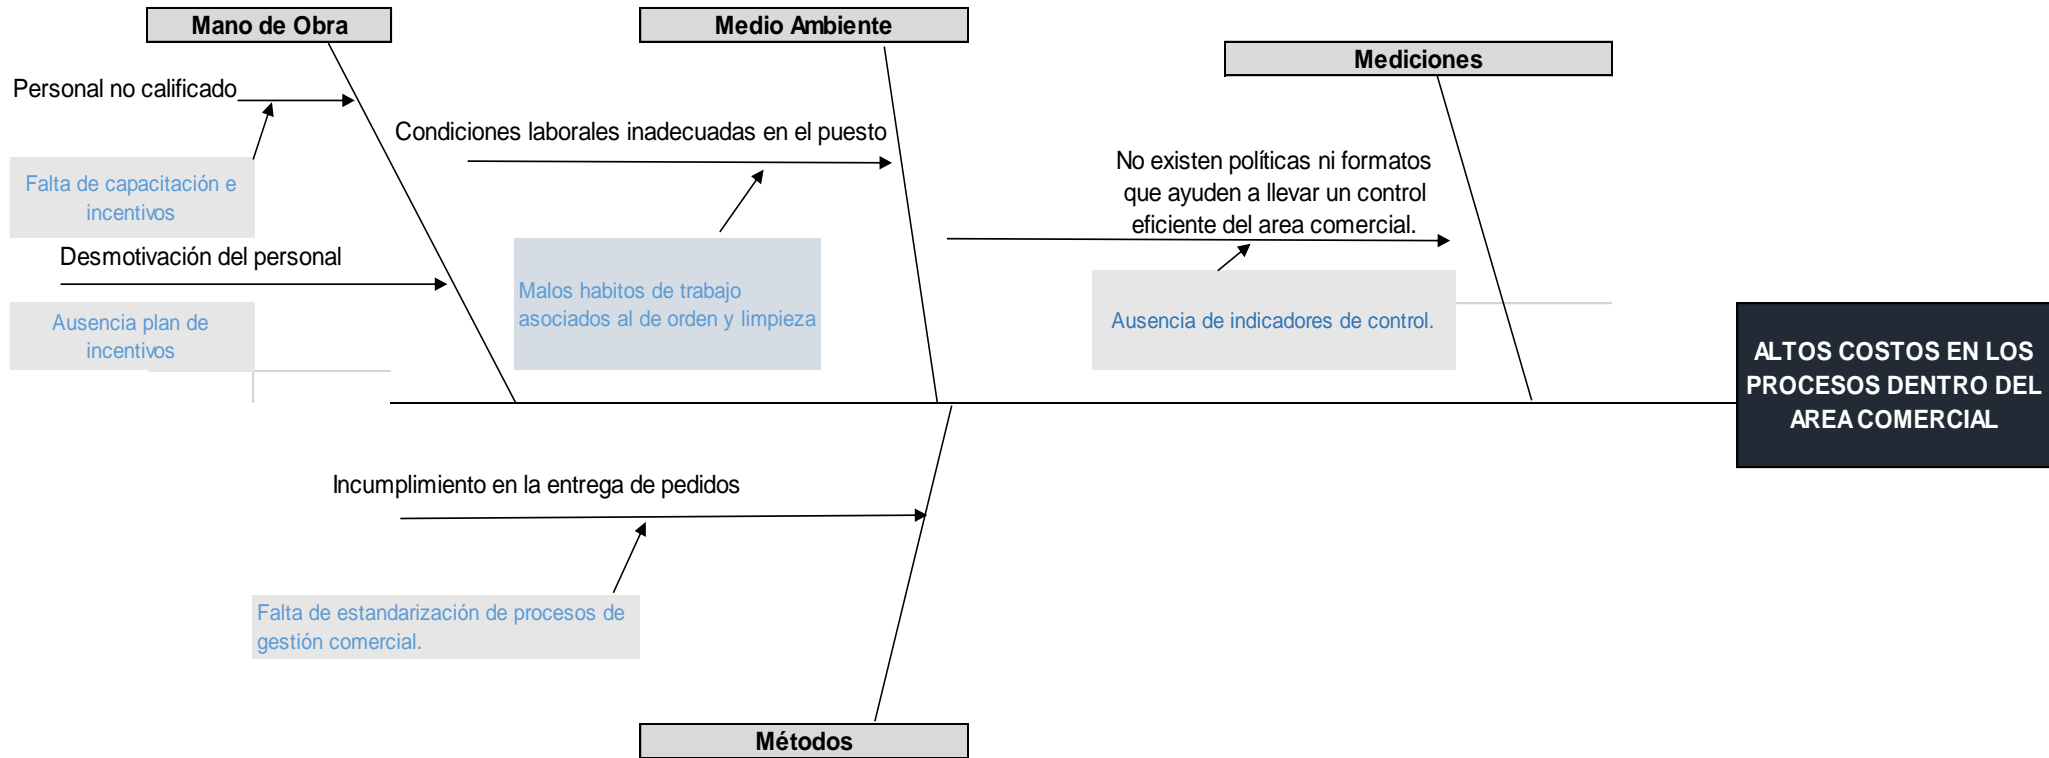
Mano de Obra

Medio Ambiente

Mediciones

Personal no calificado

Falta de capacitación e incentivos

Desmotivación del personal

Ausencia plan de incentivos

Condiciones laborales inadecuadas en el puesto

Malos habitos de trabajo asociados al de orden y limpieza

No existen políticas ni formatos que ayuden a llevar un control eficiente del area comercial.

Ausencia de indicadores de control.

ALTOS COSTOS EN LOS PROCESOS DENTRO DEL AREA COMERCIAL

Incumplimiento en la entrega de pedidos

Falta de estandarización de procesos de gestión comercial.

Métodos